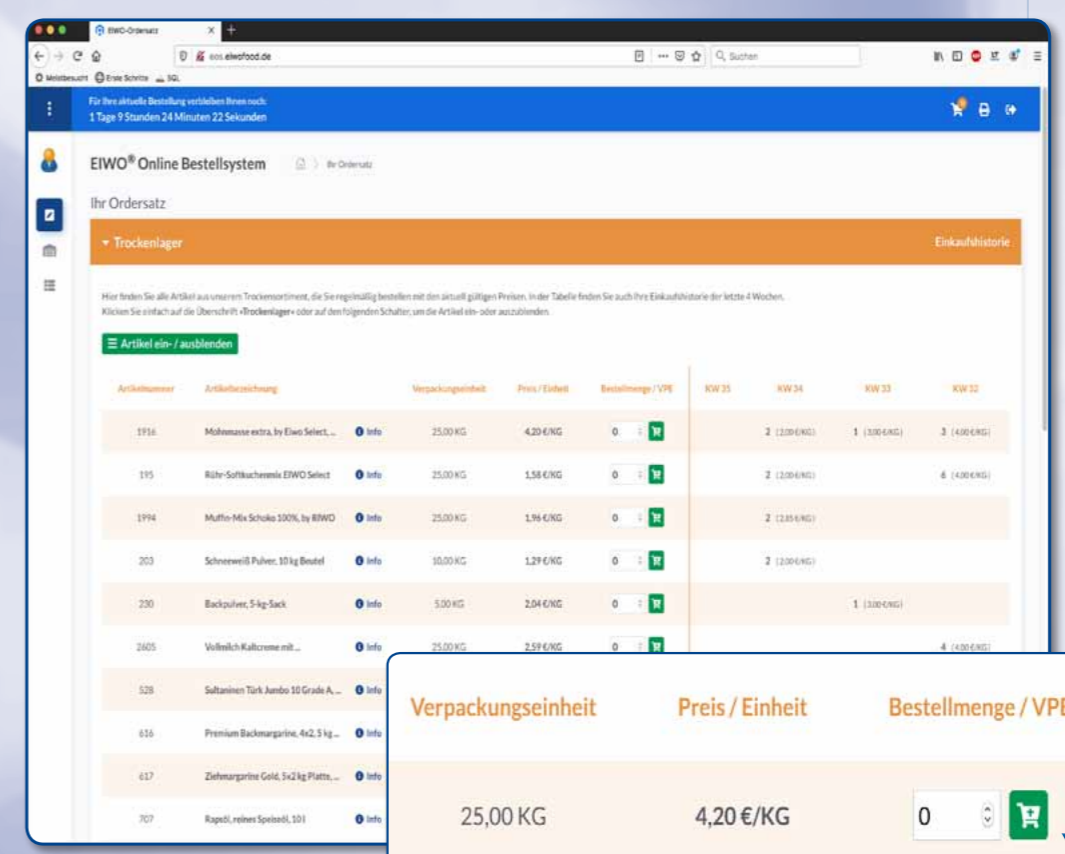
EIWO-Ordersatz

eos.eiwofood.de

Suchen

Meistbesucht Erste Schritte SQL

Für Ihre aktuelle Bestellung verbleiben Ihnen noch:
1 Tage 9 Stunden 24 Minuten 22 Sekunden

EIWO® Online Bestellsystem Ihr Ordersatz

Ihr Ordersatz

Trockenlager

Einkaufshistorie

Hier finden Sie alle Artikel aus unserem Trockensortiment, die Sie regelmäßig bestellen mit den aktuell gültigen Preisen. In der Tabelle finden Sie auch Ihre Einkaufshistorie der letzte 4 Wochen.
Klicken Sie einfach auf die Überschrift »Trockenlager« oder auf den folgenden Schalter, um die Artikel ein- oder auszublenden.

Artikel ein- / ausblenden

| Artikelnummer | Artikelbezeichnung | | Verpackungseinheit | Preis / Einheit | Bestellmenge / VPE | KW 35 | KW 34 | KW 33 | KW 32 |
|---|---|---|---|---|---|---|---|---|---|
| 1916 | Mohnmasse extra, by Eiwo Select, ... | Info | 25,00 KG | 4,20 €/KG | 0 | | 2 (2,00 €/KG) | 1 (3,00 €/KG) | 3 (4,00 €/KG) |
| 195 | Rühr-Softkuchenmix EIWO Select | Info | 25,00 KG | 1,58 €/KG | 0 | | 2 (2,00 €/KG) | | 6 (4,00 €/KG) |
| 1994 | Muffin-Mix Schoko 100%, by EIWO | Info | 25,00 KG | 1,96 €/KG | 0 | | 2 (2,85 €/KG) | | |
| 203 | Schneeweiß Pulver, 10 kg Beutel | Info | 10,00 KG | 1,29 €/KG | 0 | | 2 (2,00 €/KG) | | |
| 230 | Backpulver, 5-kg-Sack | Info | 5,00 KG | 2,04 €/KG | 0 | | | 1 (3,00 €/KG) | |
| 2605 | Vollmilch Kaltcreme mit ... | Info | 25,00 KG | 2,59 €/KG | 0 | | | | 4 (4,00 €/KG) |
| 528 | Sultaninen Türk Jumbo 10 Grade A, ... | Info | | | | | | | |
| 616 | Premium Backmargarine, 4x2,5 kg ... | Info | | | | | | | |
| 617 | Ziehmargarine Gold, 5x2 kg Platte, ... | Info | | | | | | | |
| 707 | Rapsöl, reines Speiseöl, 10 l | Info | | | | | | | |

| Verpackungseinheit | Preis / Einheit | Bestellmenge / VPE |
|---|---|---|
| 25,00 KG | 4,20 €/KG | 0 |